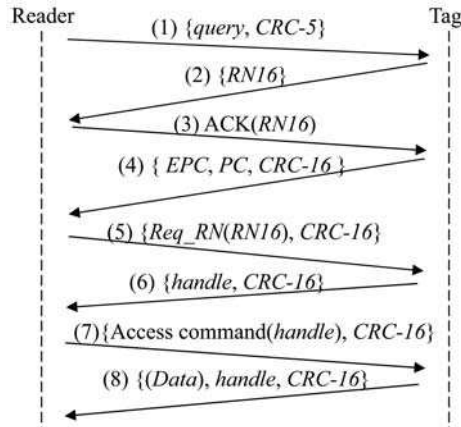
Reader

Tag

(1) {query, CRC-5}

(2) {RN16}

(3) ACK(RN16)

(4) { EPC, PC, CRC-16 }

(5) {Req_RN(RN16), CRC-16}

(6) {handle, CRC-16}

(7){Access command(handle), CRC-16}

(8) {(Data), handle, CRC-16}